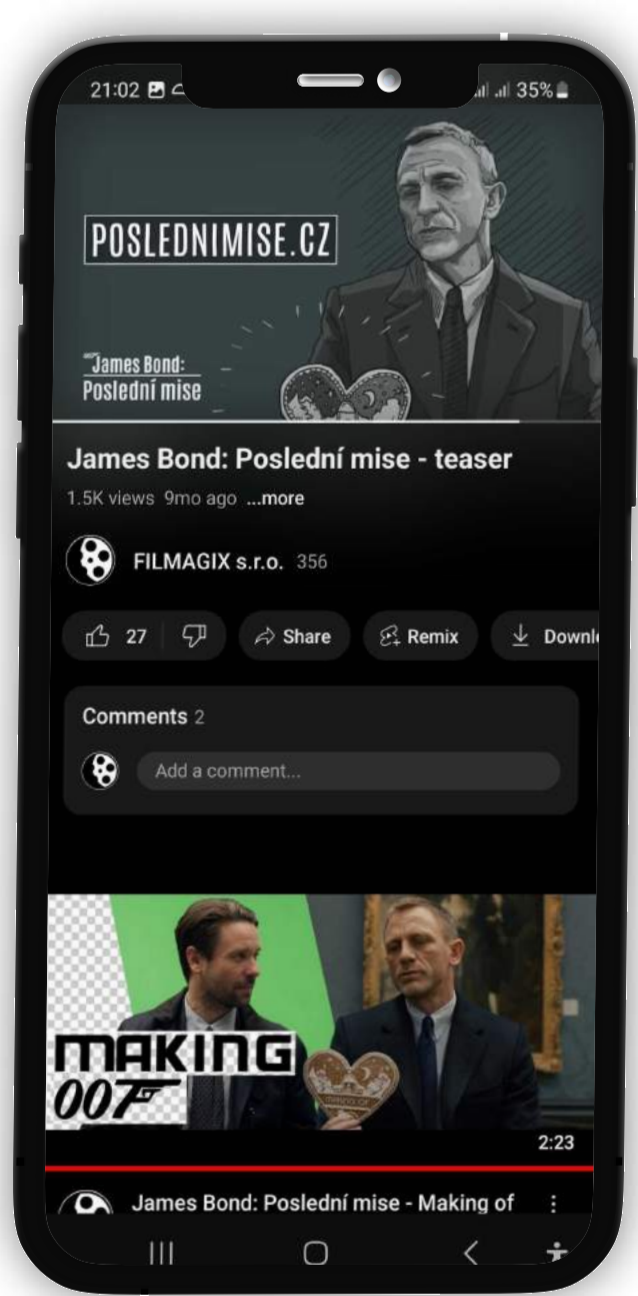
21:02 35%

POSLEDNIMISE.CZ

James Bond: Poslední mise

James Bond: Poslední mise - teaser

1.5K views 9mo ago ...more

FILMAGIX s.r.o. 356

27 Share Remix Downl

Comments 2

Add a comment...

MAKING 007

2:23

James Bond: Poslední mise - Making of